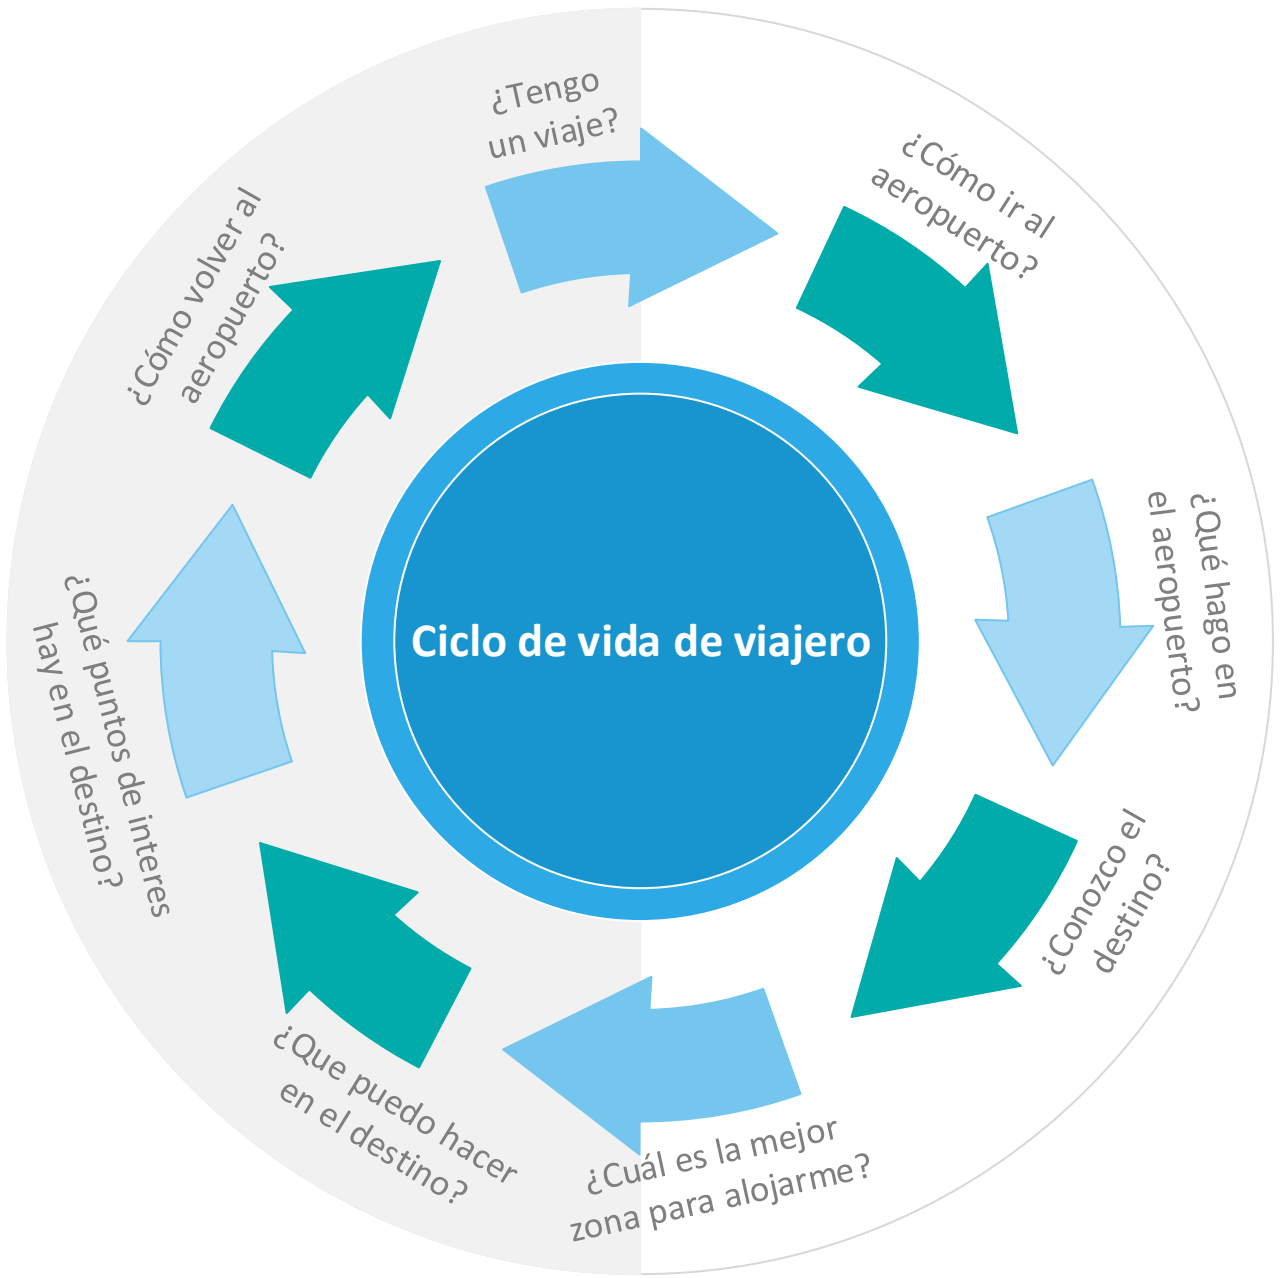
Ciclo de vida de viajero

¿Tengo un viaje?

¿Cómo ir al aeropuerto?

¿Qué hago en el aeropuerto?

¿Conozco el destino?

¿Cuál es la mejor zona para alojarme?

¿Que puedo hacer en el destino?

¿Qué puntos de interes hay en el destino?

¿Cómo volver al aeropuerto?